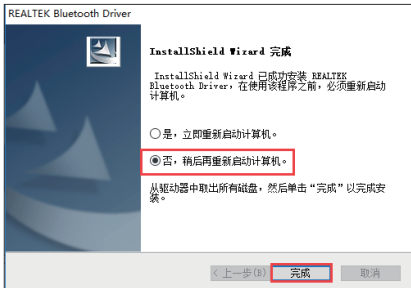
REALTEK Bluetooth Driver

InstallShield Wizard 完成

InstallShield Wizard 已成功安装 REALTEK Bluetooth Driver，在使用该程序之前，必须重新启动计算机。

是，立即重新启动计算机。

否，稍后再重新启动计算机。

从驱动器中取出所有磁盘，然后单击“完成”以完成安装。

< 上一步(B)
完成
取消